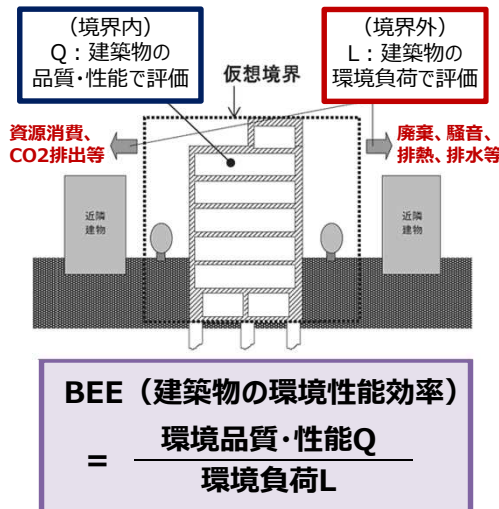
（境界内）
Q：建築物の品質・性能で評価

（境界外）
L：建築物の環境負荷で評価

仮想境界

資源消費、CO2排出等

廃棄、騒音、排熱、排水等

近隣建物

近隣建物

BEE（建築物の環境性能効率）

$= \frac{\text{環境品質・性能Q}}{\text{環境負荷L}}$